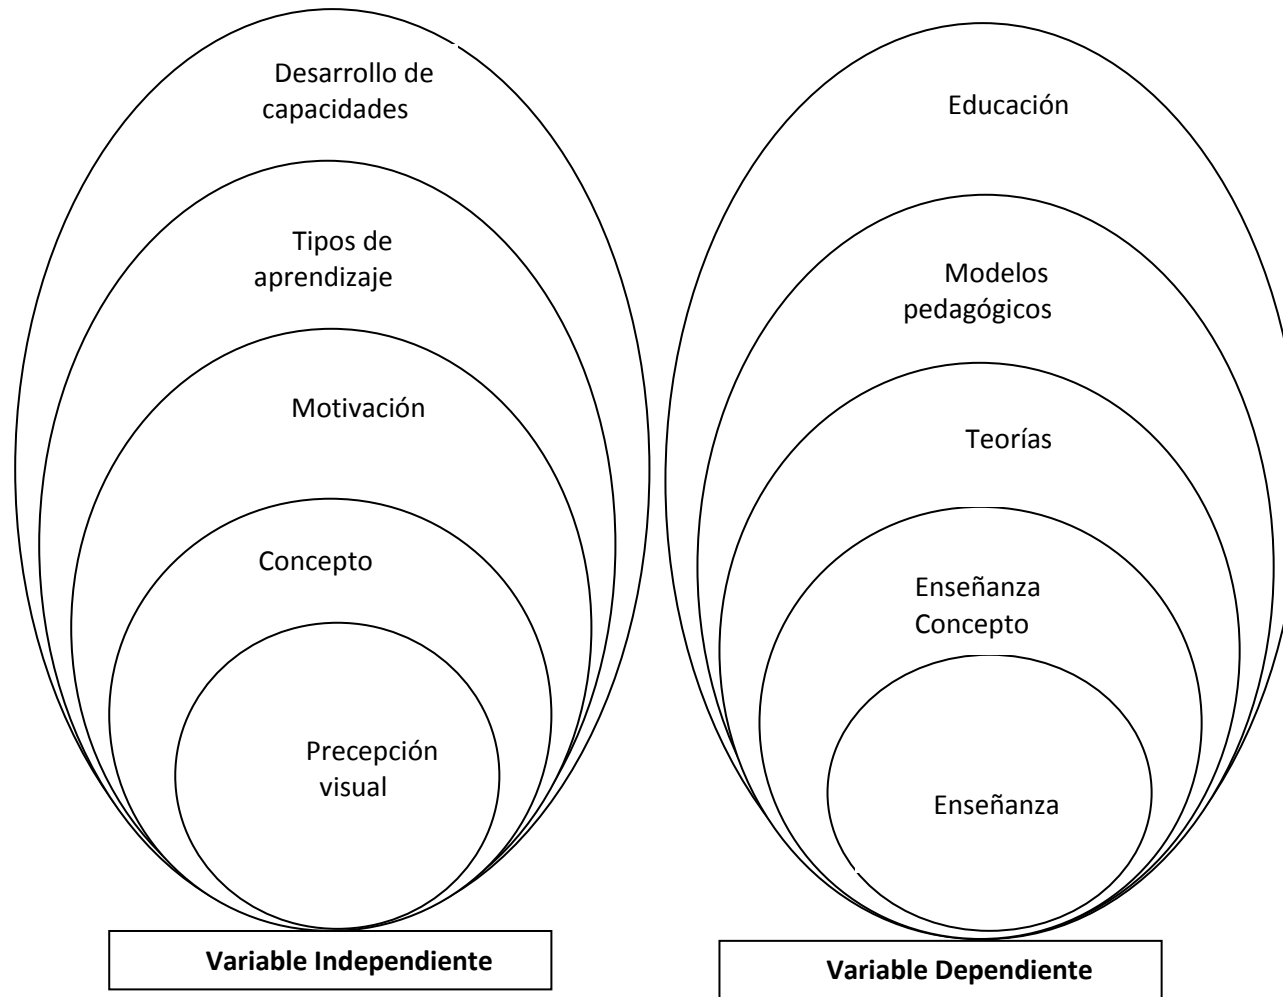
Desarrollo de capacidades

Tipos de aprendizaje

Motivación

Concepto

Precepción visual

Variable Independiente

Educación

Modelos pedagógicos

Teorías

Enseñanza Concepto

Enseñanza

Variable Dependiente